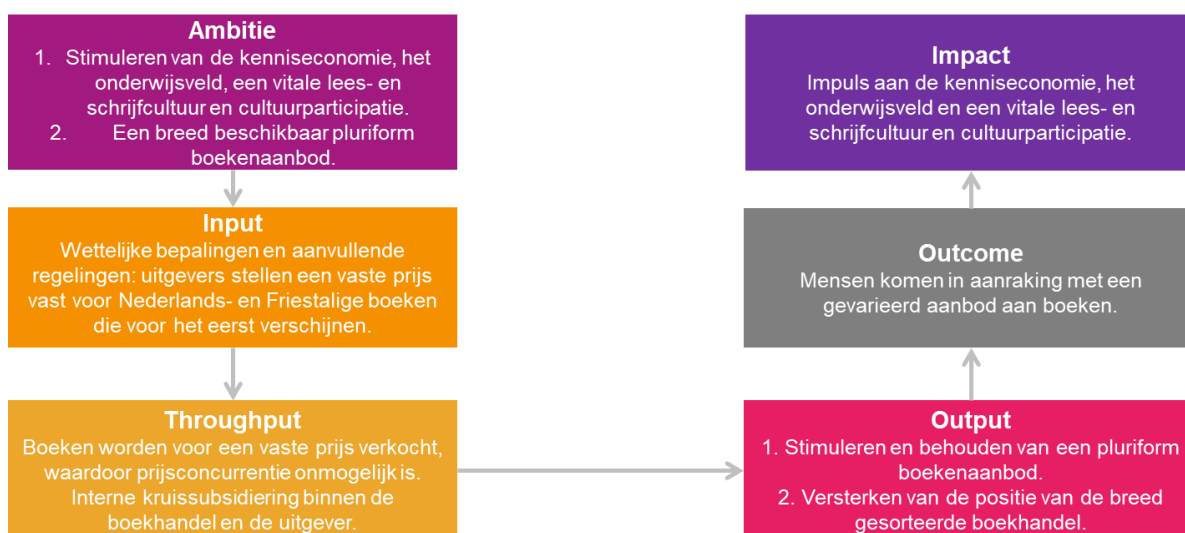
Ambitie
1. Stimuleren van de kenniseconomie, het onderwijsveld, een vitale lees- en schrijfcultuur en cultuurparticipatie.
2. Een breed beschikbaar pluriform boekenaanbod.

Input
Wettelijke bepalingen en aanvullende regelingen: uitgevers stellen een vaste prijs vast voor Nederlands- en Friestalige boeken die voor het eerst verschijnen.

Throughput
Boeken worden voor een vaste prijs verkocht, waardoor prijsconcurrentie onmogelijk is. Interne kruissubsidiering binnen de boekhandel en de uitgever.

Impact
Impuls aan de kenniseconomie, het onderwijsveld en een vitale lees- en schrijfcultuur en cultuurparticipatie.

Outcome
Mensen komen in aanraking met een gevarieerd aanbod aan boeken.

Output
1. Stimuleren en behouden van een pluriform boekenaanbod.
2. Versterken van de positie van de breed gesorteerde boekhandel.